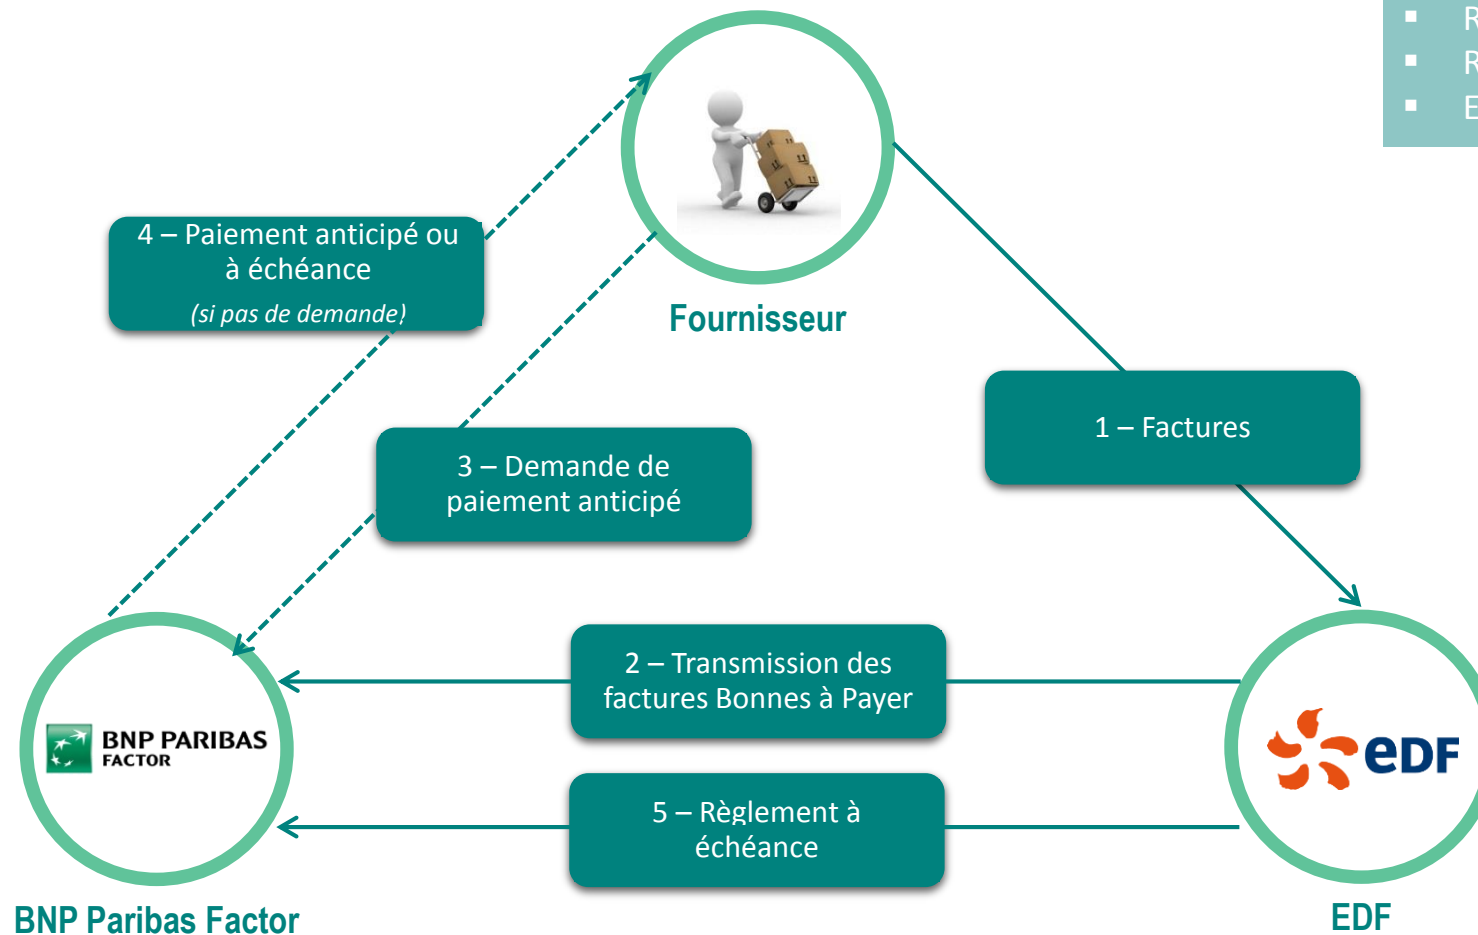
▪ R
▪ R
▪ E

4 – Paiement anticipé ou à échéance
(si pas de demande)

Fournisseur

1 – Factures

3 – Demande de paiement anticipé

2 – Transmission des factures Bonnes à Payer

BNP PARIBAS FACTOR

eDF

5 – Règlement à échéance

BNP Paribas Factor

EDF